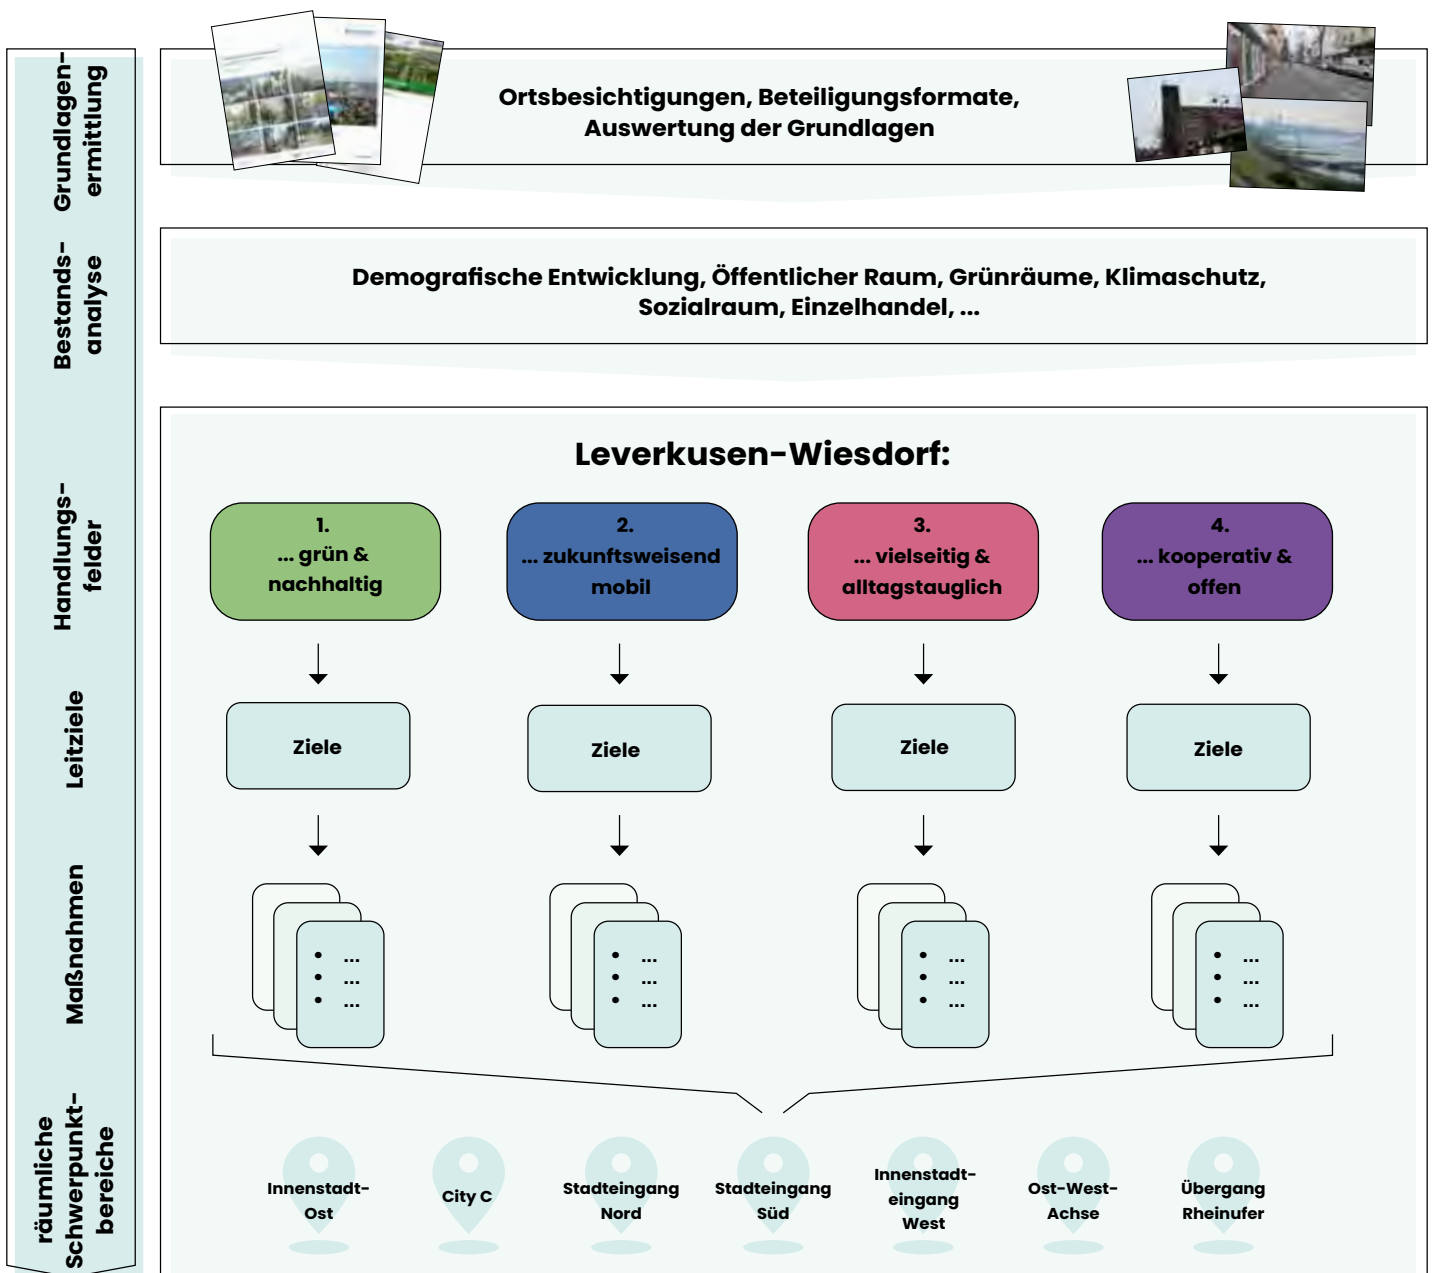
Grundlagenermittlung

Bestandsanalyse

Handlungsfelder

Leitziele

Maßnahmen

räumliche Schwerpunktbereiche

Ortsbesichtigungen, Beteiligungsformate, Auswertung der Grundlagen

Demografische Entwicklung, Öffentlicher Raum, Grünräume, Klimaschutz, Sozialraum, Einzelhandel, ...

Leverkusen-Wiesdorf:

1. ... grün & nachhaltig

2. ... zukunftsweisend mobil

3. ... vielseitig & alltagstauglich

4. ... kooperativ & offen

Ziele

Ziele

Ziele

Ziele

• ...
• ...
• ...

• ...
• ...
• ...

• ...
• ...
• ...

• ...
• ...
• ...

Innenstadt-Ost

City C

Stadteingang Nord

Stadteingang Süd

Innenstadteingang West

Ost-West-Achse

Übergang Rheinufer